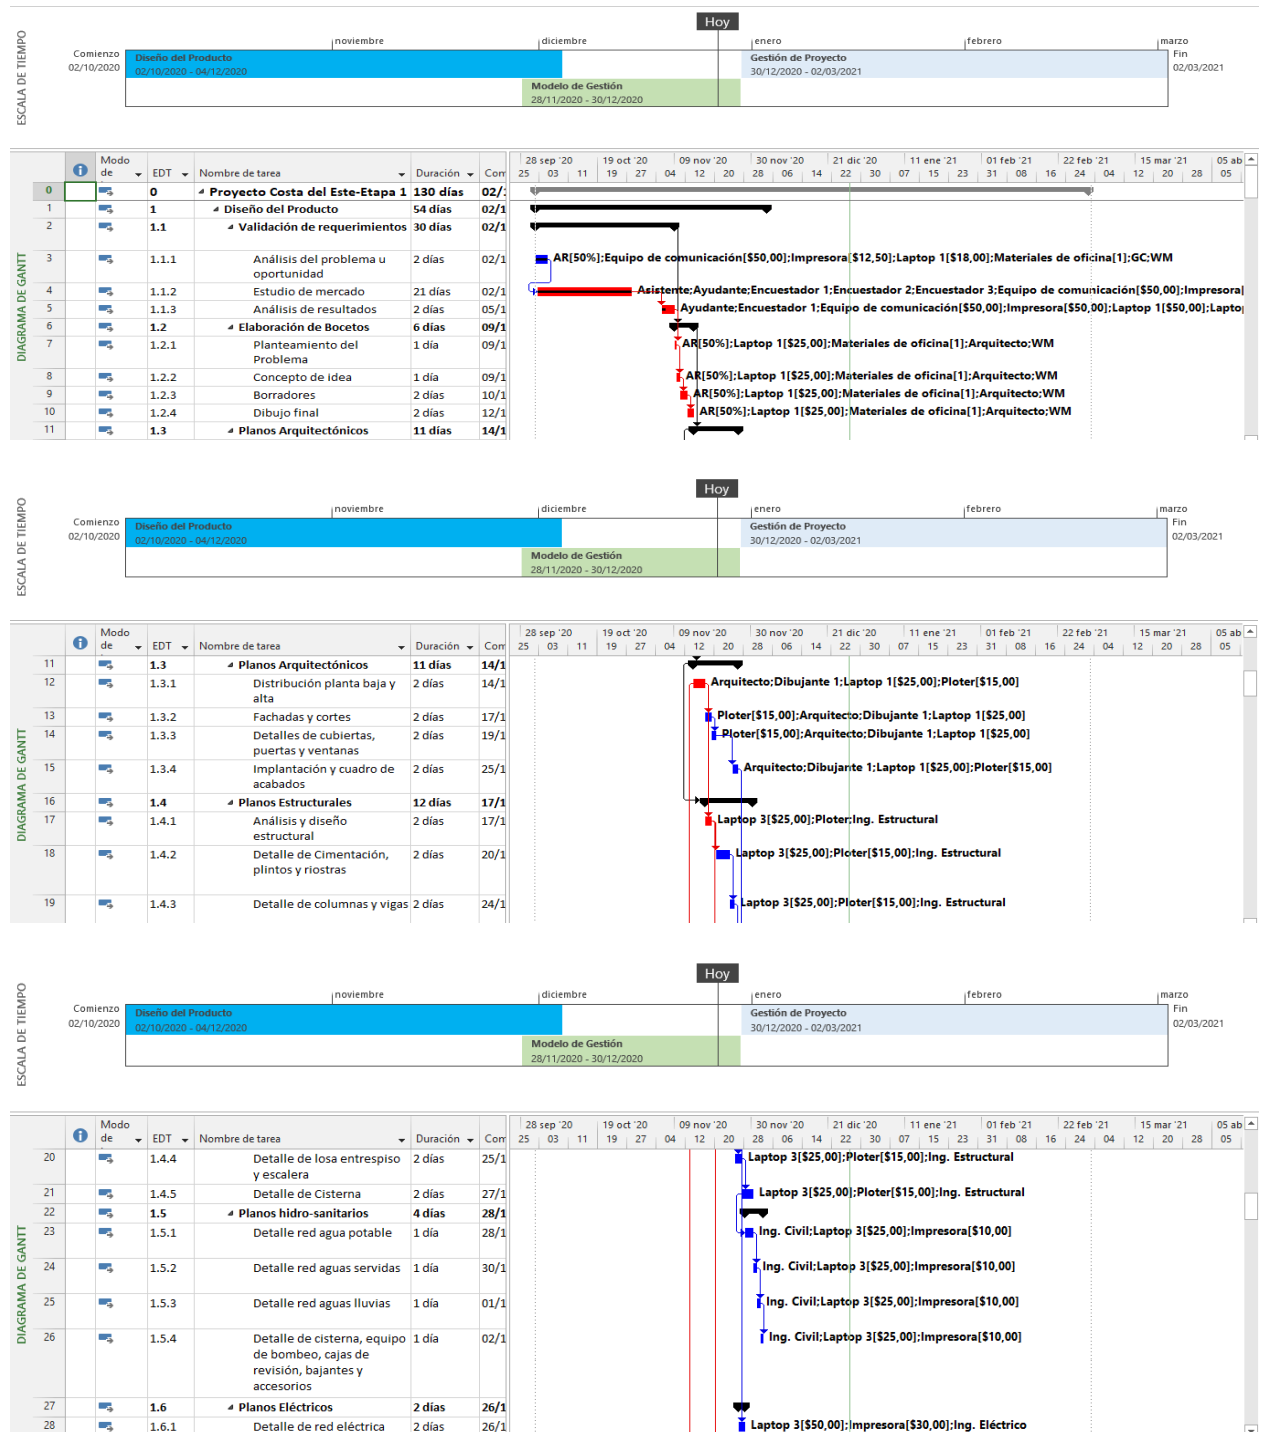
ESCALA DE TIEMPO

Hoy

noviembre | diciembre | enero | febrero | marzo

Comienzo 02/10/2020

Diseño del Producto 02/10/2020 - 04/12/2020

Gestión de Proyecto 30/12/2020 - 02/03/2021

Fin 02/03/2021

Modelo de Gestión 28/11/2020 - 30/12/2020

DIAGRAMA DE GANTT

| | Modo de | EDT | Nombre de tarea | Duración | Com |
|---|---|---|---|---|---|
| 0 | | 0 | Proyecto Costa del Este-Etapa 1 | 130 días | 02/: |
| 1 | | 1 | Diseño del Producto | 54 días | 02/1 |
| 2 | | 1.1 | Validación de requerimientos | 30 días | 02/1 |
| 3 | | 1.1.1 | Análisis del problema u oportunidad | 2 días | 02/1 |
| 4 | | 1.1.2 | Estudio de mercado | 21 días | 02/1 |
| 5 | | 1.1.3 | Análisis de resultados | 2 días | 05/1 |
| 6 | | 1.2 | Elaboración de Bocetos | 6 días | 09/1 |
| 7 | | 1.2.1 | Planteamiento del Problema | 1 día | 09/1 |
| 8 | | 1.2.2 | Concepto de idea | 1 día | 09/1 |
| 9 | | 1.2.3 | Borradores | 2 días | 10/1 |
| 10 | | 1.2.4 | Dibujo final | 2 días | 12/1 |
| 11 | | 1.3 | Planos Arquitectónicos | 11 días | 14/1 |

28 sep '20 | 19 oct '20 | 09 nov '20 | 30 nov '20 | 21 dic '20 | 11 ene '21 | 01 feb '21 | 22 feb '21 | 15 mar '21 | 05 ab
25 | 03 | 11 | 19 | 27 | 04 | 12 | 20 | 28 | 06 | 14 | 22 | 30 | 07 | 15 | 23 | 31 | 08 | 16 | 24 | 04 | 12 | 20 | 28 | 05

AR[50%];Equipo de comunicación[$50,00];Impresora[$12,50];Laptop 1[$18,00];Materiales de oficina[1];GC;WM
Asistente;Ayudante;Encuestador 1;Encuestador 2;Encuestador 3;Equipo de comunicación[$50,00];Impresora[
Ayudante;Encuestador 1;Equipo de comunicación[$50,00];Impresora[$50,00];Laptop 1[$50,00];Laptop
AR[50%];Laptop 1[$25,00];Materiales de oficina[1];Arquitecto;WM
AR[50%];Laptop 1[$25,00];Materiales de oficina[1];Arquitecto;WM
AR[50%];Laptop 1[$25,00];Materiales de oficina[1];Arquitecto;WM
AR[50%];Laptop 1[$25,00];Materiales de oficina[1];Arquitecto;WM

ESCALA DE TIEMPO

Hoy

noviembre | diciembre | enero | febrero | marzo

Comienzo 02/10/2020

Diseño del Producto 02/10/2020 - 04/12/2020

Gestión de Proyecto 30/12/2020 - 02/03/2021

Fin 02/03/2021

Modelo de Gestión 28/11/2020 - 30/12/2020

DIAGRAMA DE GANTT

| | Modo de | EDT | Nombre de tarea | Duración | Com |
|---|---|---|---|---|---|
| 11 | | 1.3 | Planos Arquitectónicos | 11 días | 14/1 |
| 12 | | 1.3.1 | Distribución planta baja y alta | 2 días | 14/1 |
| 13 | | 1.3.2 | Fachadas y cortes | 2 días | 17/1 |
| 14 | | 1.3.3 | Detalles de cubiertas, puertas y ventanas | 2 días | 19/1 |
| 15 | | 1.3.4 | Implantación y cuadro de acabados | 2 días | 25/1 |
| 16 | | 1.4 | Planos Estructurales | 12 días | 17/1 |
| 17 | | 1.4.1 | Análisis y diseño estructural | 2 días | 17/1 |
| 18 | | 1.4.2 | Detalle de Cimentación, plintos y riostras | 2 días | 20/1 |
| 19 | | 1.4.3 | Detalle de columnas y vigas | 2 días | 24/1 |

28 sep '20 | 19 oct '20 | 09 nov '20 | 30 nov '20 | 21 dic '20 | 11 ene '21 | 01 feb '21 | 22 feb '21 | 15 mar '21 | 05 ab
25 | 03 | 11 | 19 | 27 | 04 | 12 | 20 | 28 | 06 | 14 | 22 | 30 | 07 | 15 | 23 | 31 | 08 | 16 | 24 | 04 | 12 | 20 | 28 | 05

Arquitecto;Dibujante 1;Laptop 1[$25,00];Ploter[$15,00]
Ploter[$15,00];Arquitecto;Dibujante 1;Laptop 1[$25,00]
Ploter[$15,00];Arquitecto;Dibujante 1;Laptop 1[$25,00]
Arquitecto;Dibujante 1;Laptop 1[$25,00];Ploter[$15,00]
Laptop 3[$25,00];Ploter;Ing. Estructural
Laptop 3[$25,00];Ploter[$15,00];Ing. Estructural
Laptop 3[$25,00];Ploter[$15,00];Ing. Estructural

ESCALA DE TIEMPO

Hoy

noviembre | diciembre | enero | febrero | marzo

Comienzo 02/10/2020

Diseño del Producto 02/10/2020 - 04/12/2020

Gestión de Proyecto 30/12/2020 - 02/03/2021

Fin 02/03/2021

Modelo de Gestión 28/11/2020 - 30/12/2020

DIAGRAMA DE GANTT

| | Modo de | EDT | Nombre de tarea | Duración | Com |
|---|---|---|---|---|---|
| 20 | | 1.4.4 | Detalle de losa entrespiso y escalera | 2 días | 25/1 |
| 21 | | 1.4.5 | Detalle de Cisterna | 2 días | 27/1 |
| 22 | | 1.5 | Planos hidro-sanitarios | 4 días | 28/1 |
| 23 | | 1.5.1 | Detalle red agua potable | 1 día | 28/1 |
| 24 | | 1.5.2 | Detalle red aguas servidas | 1 día | 30/1 |
| 25 | | 1.5.3 | Detalle red aguas lluvias | 1 día | 01/1 |
| 26 | | 1.5.4 | Detalle de cisterna, equipo de bombeo, cajas de revisión, bajantes y accesorios | 1 día | 02/1 |
| 27 | | 1.6 | Planos Eléctricos | 2 días | 26/1 |
| 28 | | 1.6.1 | Detalle de red eléctrica | 2 días | 26/1 |

28 sep '20 | 19 oct '20 | 09 nov '20 | 30 nov '20 | 21 dic '20 | 11 ene '21 | 01 feb '21 | 22 feb '21 | 15 mar '21 | 05 ab
25 | 03 | 11 | 19 | 27 | 04 | 12 | 20 | 28 | 06 | 14 | 22 | 30 | 07 | 15 | 23 | 31 | 08 | 16 | 24 | 04 | 12 | 20 | 28 | 05

Laptop 3[$25,00];Ploter[$15,00];Ing. Estructural
Laptop 3[$25,00];Ploter[$15,00];Ing. Estructural
Ing. Civil;Laptop 3[$25,00];Impresora[$10,00]
Ing. Civil;Laptop 3[$25,00];Impresora[$10,00]
Ing. Civil;Laptop 3[$25,00];Impresora[$10,00]
Ing. Civil;Laptop 3[$25,00];Impresora[$10,00]
Laptop 3[$50,00];Impresora[$30,00];Ing. Eléctrico